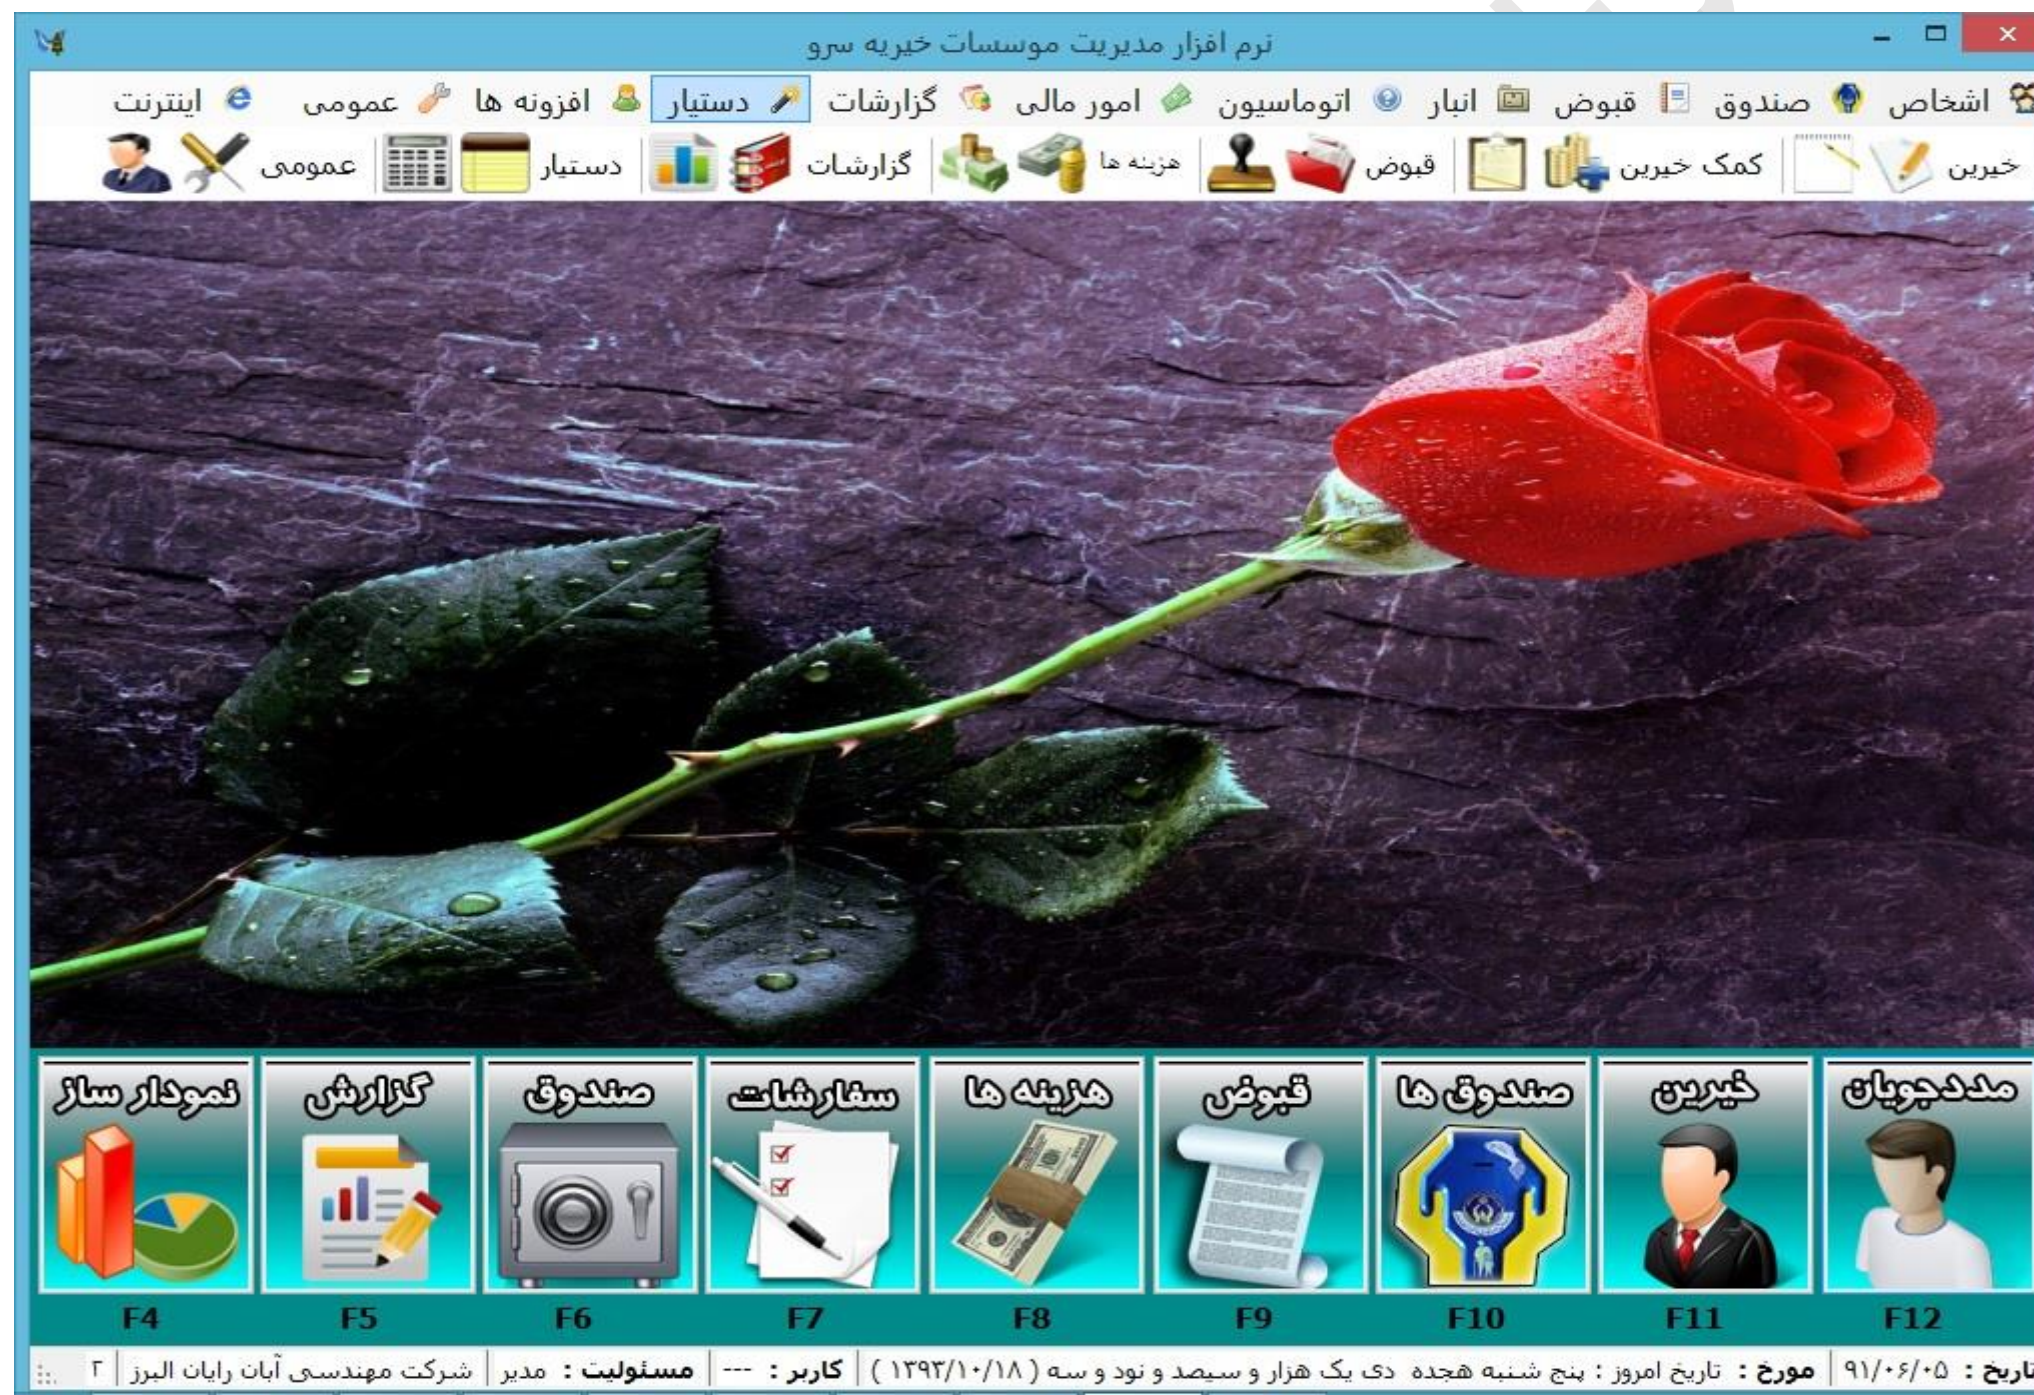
نرم افزار مدیریت موسسات خیریه سرو

اشخاص صندوق قبوض انبار اتوماسیون امور مالی گزارشات دستیار افزونه ها عمومی اینترنت

خیرین کمک خیرین قبوض هزینه ها گزارشات دستیار عمومی

مددجویان F12
خیرین F11
صندوق ها F10
قبوض F9
هزینه ها F8
سفارشات F7
صندوق F6
گزارش F5
نمودار ساز F4

تاریخ : ۹۱/۰۶/۰۵ | مورخ : تاریخ امروز : پنج شنبه هجده دی یک هزار و سیصد و نود و سه ( ۱۳۹۳/۱۰/۱۸ ) | کاربر : --- | مسئولیت : مدیر | شرکت مهندسی آبان رایان البرز | ۲